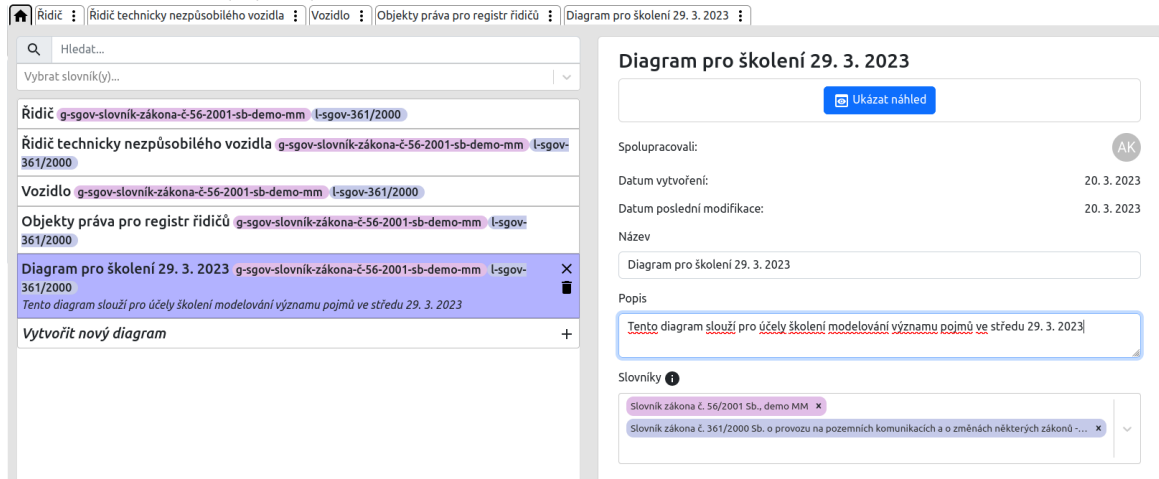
Řidič ⋮ Řidič technicky nezpůsobilého vozidla ⋮ Vozidlo ⋮ Objekty práva pro registr řidičů ⋮ Diagram pro školení 29. 3. 2023 ⋮

Hledat...

Vybrat slovník(y)...

Řidič g-sgov-slovník-zákona-č-56-2001-sb-demo-mm l-sgov-361/2000

Řidič technicky nezpůsobilého vozidla g-sgov-slovník-zákona-č-56-2001-sb-demo-mm l-sgov-361/2000

Vozidlo g-sgov-slovník-zákona-č-56-2001-sb-demo-mm l-sgov-361/2000

Objekty práva pro registr řidičů g-sgov-slovník-zákona-č-56-2001-sb-demo-mm l-sgov-361/2000

Diagram pro školení 29. 3. 2023 g-sgov-slovník-zákona-č-56-2001-sb-demo-mm l-sgov-361/2000

Tento diagram slouží pro účely školení modelování významu pojmů ve středu 29. 3. 2023

Vytvořit nový diagram +

Diagram pro školení 29. 3. 2023

Ukázat náhled

Spolupracovali: AK

Datum vytvoření: 20. 3. 2023

Datum poslední modifikace: 20. 3. 2023

Název

Diagram pro školení 29. 3. 2023

Popis

Tento diagram slouží pro účely školení modelování významu pojmů ve středu 29. 3. 2023

Slovníky

Slovník zákona č. 56/2001 Sb., demo MM ×

Slovník zákona č. 361/2000 Sb. o provozu na pozemních komunikacích a o změnách některých zákonů -... ×